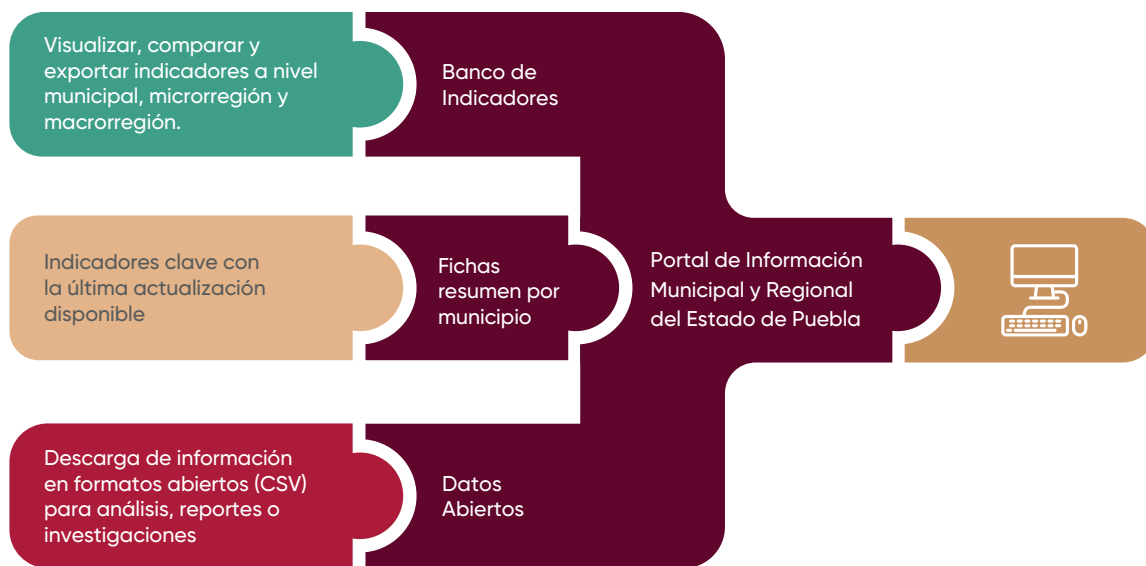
Visualizar, comparar y exportar indicadores a nivel municipal, microrregión y macrorregión.

Banco de Indicadores

Indicadores clave con la última actualización disponible

Fichas resumen por municipio

Portal de Información Municipal y Regional del Estado de Puebla

Descarga de información en formatos abiertos (CSV) para análisis, reportes o investigaciones

Datos Abiertos